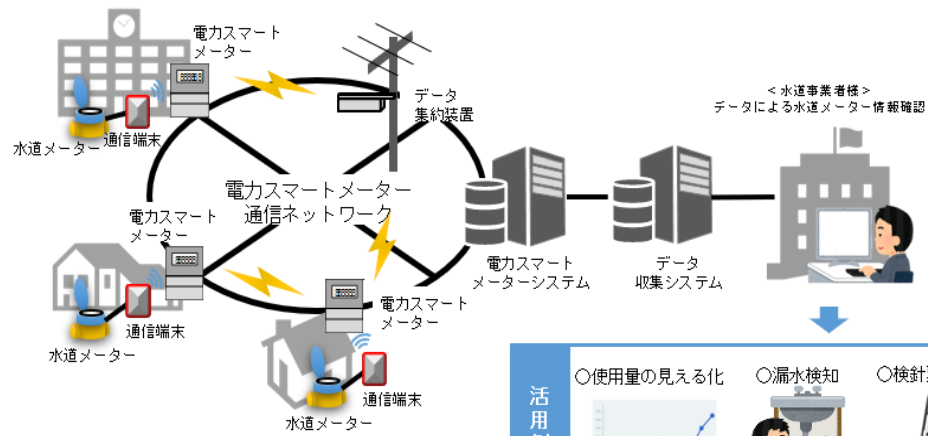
電力スマートメーター

データ集約装置

水道メーター

通信端末

＜水道事業者様＞
データによる水道メーター情報確認

電力スマートメーター通信ネットワーク

電力スマートメーター

電力スマートメーターシステム

データ収集システム

通信端末

水道メーター

電力スマートメーター

水道メーター

通信端末

活用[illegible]

○使用量の見える化

○漏水検知

○検針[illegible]